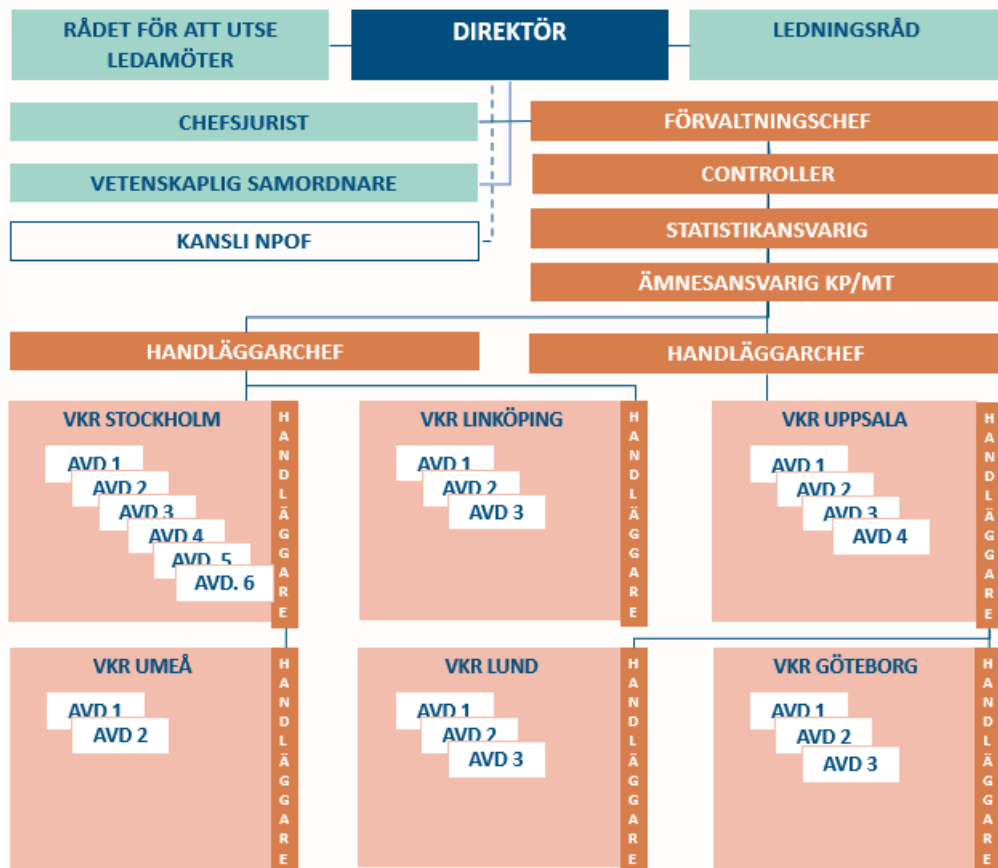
RÅDET FÖR ATT UTSE LEDAMÖTER

DIREKTÖR

LEDNINGSRÅD

CHEFSJURIST

FÖRVALTNINGSCHEF

VETENSKAPLIG SAMORDNARE

CONTROLLER

KANSLI NPOF

STATISTIKANSVARIG

ÄMNESANSVARIG KP/MT

HANDLÄGGARCHEF

HANDLÄGGARCHEF

VKR STOCKHOLM
AVD 1
AVD 2
AVD 3
AVD 4
AVD 5
AVD. 6
HANDLÄGGARE

VKR LINKÖPING
AVD 1
AVD 2
AVD 3
HANDLÄGGARE

VKR UPPSALA
AVD 1
AVD 2
AVD 3
AVD 4
HANDLÄGGARE

VKR UMEÅ
AVD 1
AVD 2
HANDLÄGGARE

VKR LUND
AVD 1
AVD 2
AVD 3
HANDLÄGGARE

VKR GÖTEBORG
AVD 1
AVD 2
AVD 3
HANDLÄGGARE